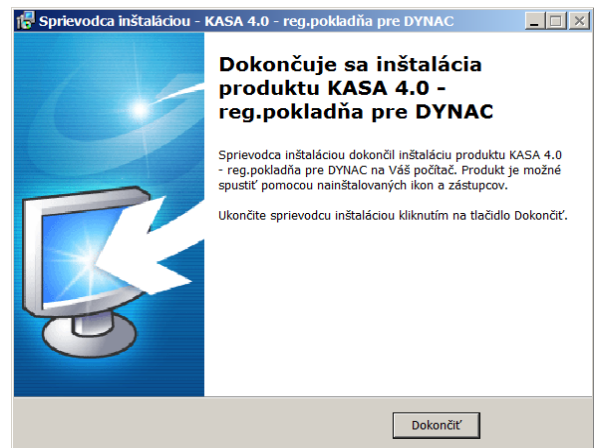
Sprievodca inštaláciou - KASA 4.0 - reg.pokladňa pre DYNAC

Dokončuje sa inštalácia produktu KASA 4.0 - reg.pokladňa pre DYNAC

Sprievodca inštaláciou dokončil inštaláciu produktu KASA 4.0 - reg.pokladňa pre DYNAC na Váš počítač. Produkt je možné spustiť pomocou nainštalovaných ikon a zástupcov.

Ukončite sprievodcu inštaláciou kliknutím na tlačidlo Dokončiť.

Dokončiť